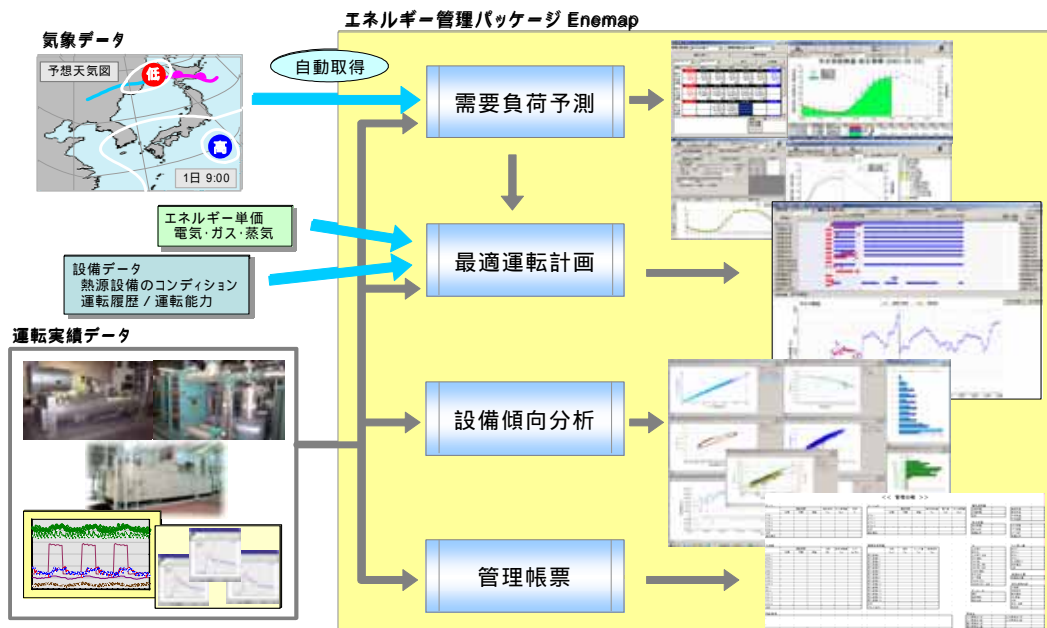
エネルギー管理パッケージ Enemap

気象データ

予想天気図

低

高

1日 9:00

自動取得

需要負荷予測

エネルギー単価
電気･ガス･蒸気

設備データ
熱源設備のコンディション
運転履歴 / 運転能力

最適運転計画

運転実績データ

設備傾向分析

管理帳票

<< 管理台帳 >>